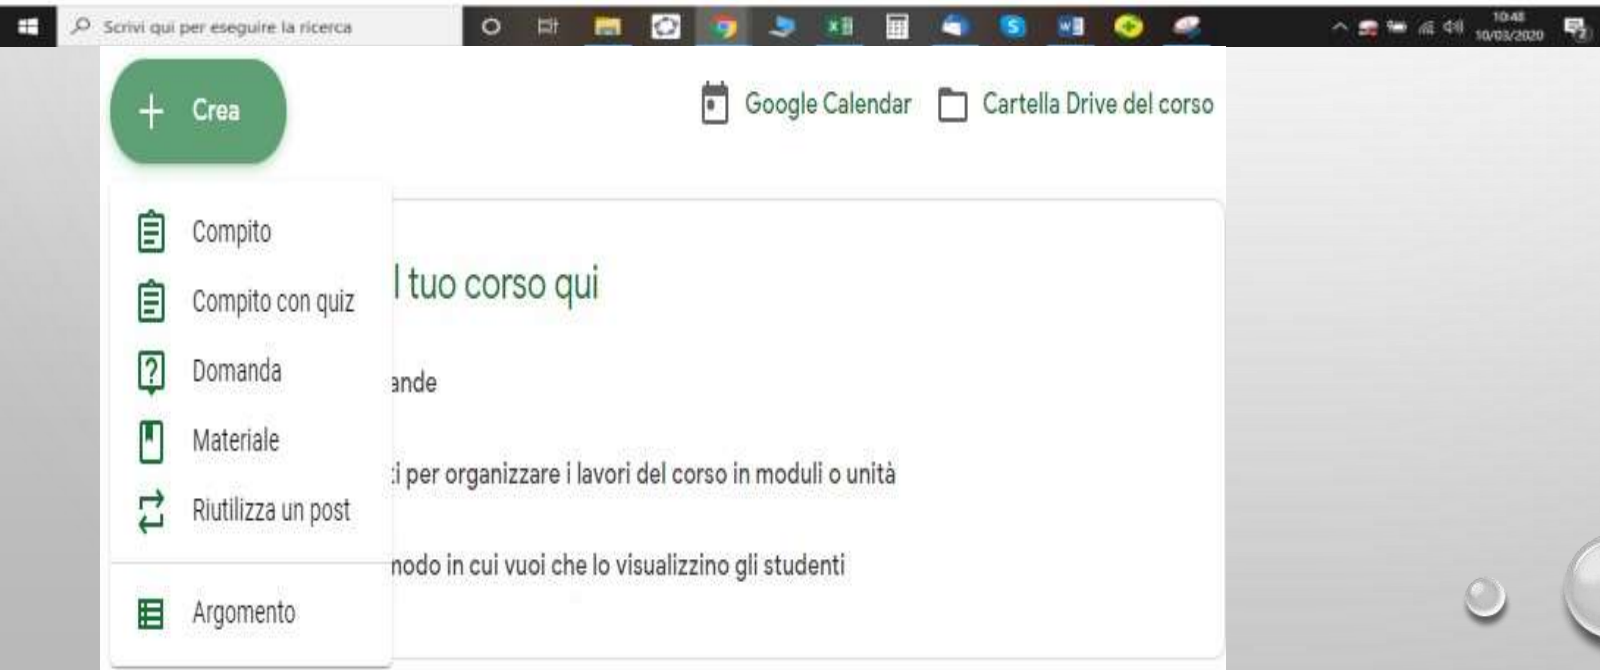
Scrivi qui per eseguire la ricerca

10:48
10/03/2020

Crea

Google Calendar

Cartella Drive del corso

Compito

Compito con quiz

Domanda

Materiale

Riutilizza un post

Argomento

l tuo corso qui

ande

i per organizzare i lavori del corso in moduli o unità

nodo in cui vuoi che lo visualizzino gli studenti